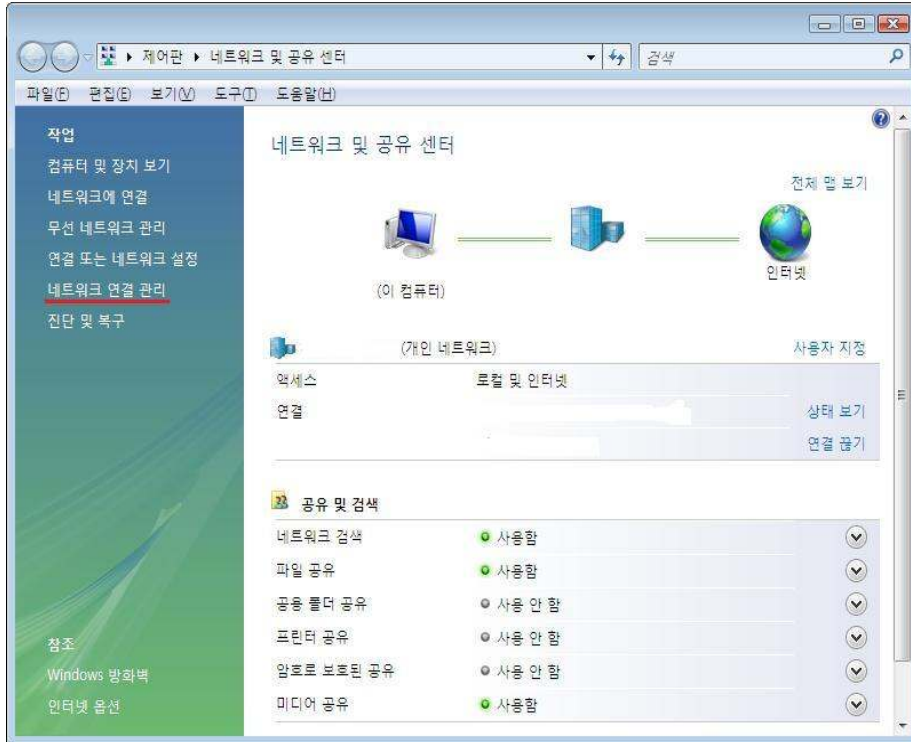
▸ 제어판 ▸ 네트워크 및 공유 센터

검색

파일(F) 편집(E) 보기(V) 도구(T) 도움말(H)

작업
컴퓨터 및 장치 보기
네트워크에 연결
무선 네트워크 관리
연결 또는 네트워크 설정
네트워크 연결 관리
진단 및 복구

참조
Windows 방화벽
인터넷 옵션

네트워크 및 공유 센터

전체 맵 보기

(이 컴퓨터)

인터넷

(개인 네트워크)

사용자 지정

| | | |
|---|---|---|
| 액세스 | 로컬 및 인터넷 | |
| 연결 | | 상태 보기 |
| | | 연결 끊기 |

공유 및 검색

| | |
|---|---|
| 네트워크 검색 | 사용함 |
| 파일 공유 | 사용함 |
| 공용 폴더 공유 | 사용 안 함 |
| 프린터 공유 | 사용 안 함 |
| 암호로 보호된 공유 | 사용 안 함 |
| 미디어 공유 | 사용함 |